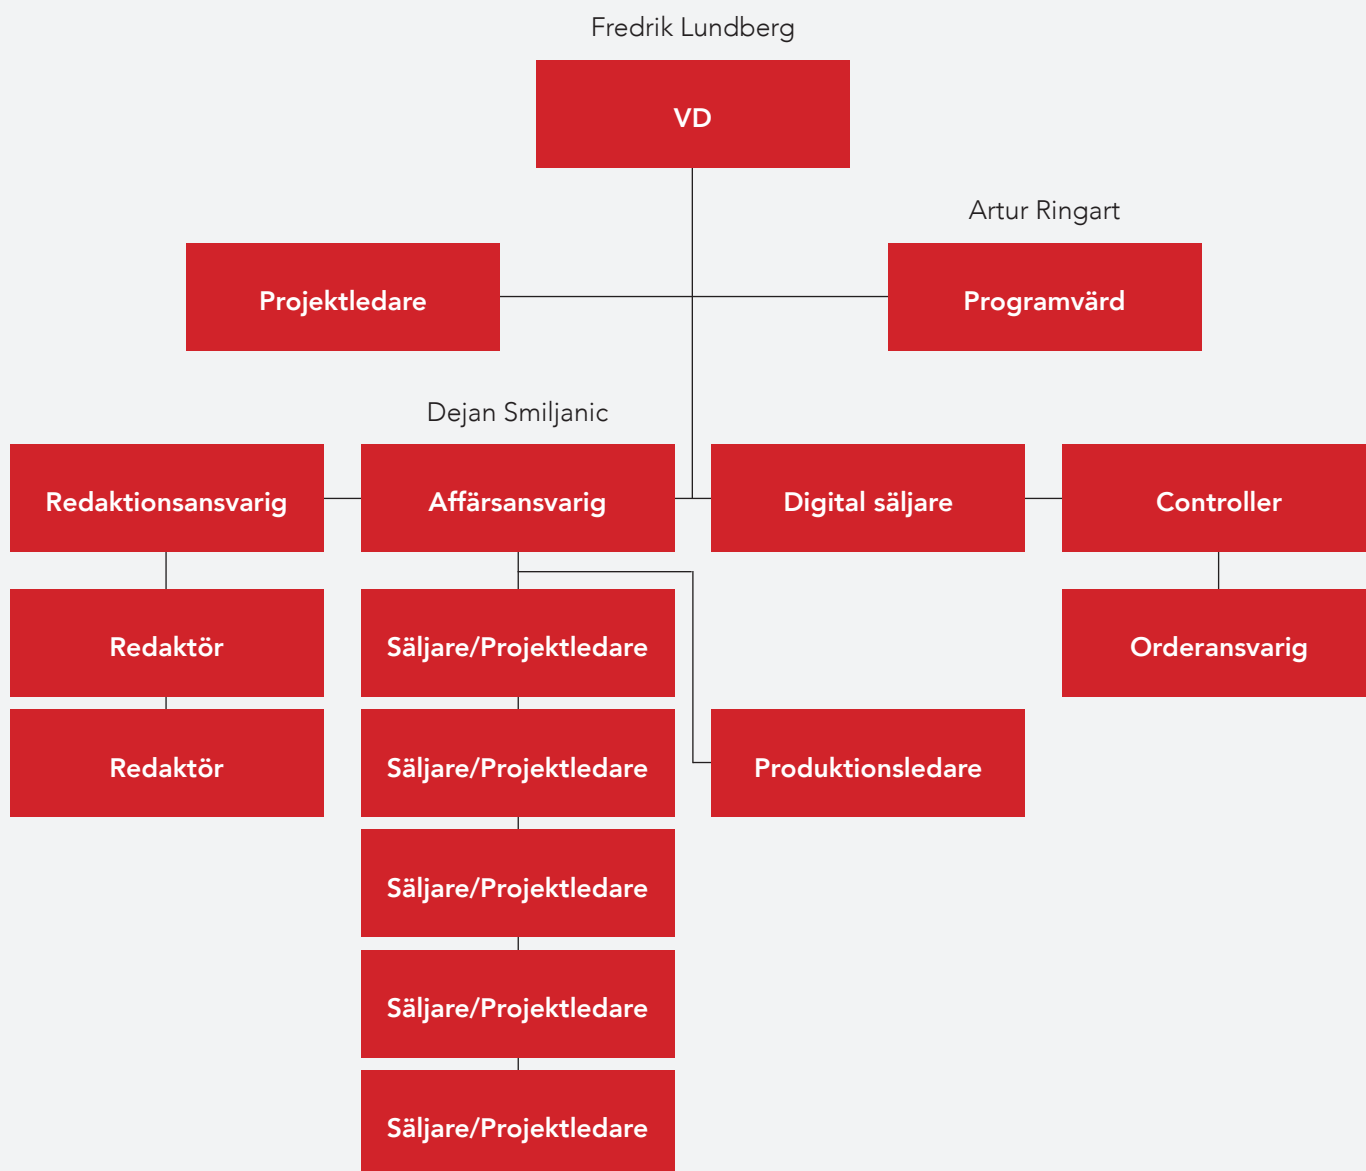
Fredrik Lundberg

VD

Projektledare

Artur Ringart

Programvärd

Dejan Smiljanic

Redaktionsansvarig

Affärsansvarig

Digital säljare

Controller

Redaktör

Redaktör

Säljare/Projektledare

Säljare/Projektledare

Säljare/Projektledare

Säljare/Projektledare

Säljare/Projektledare

Produktionsledare

Orderansvarig